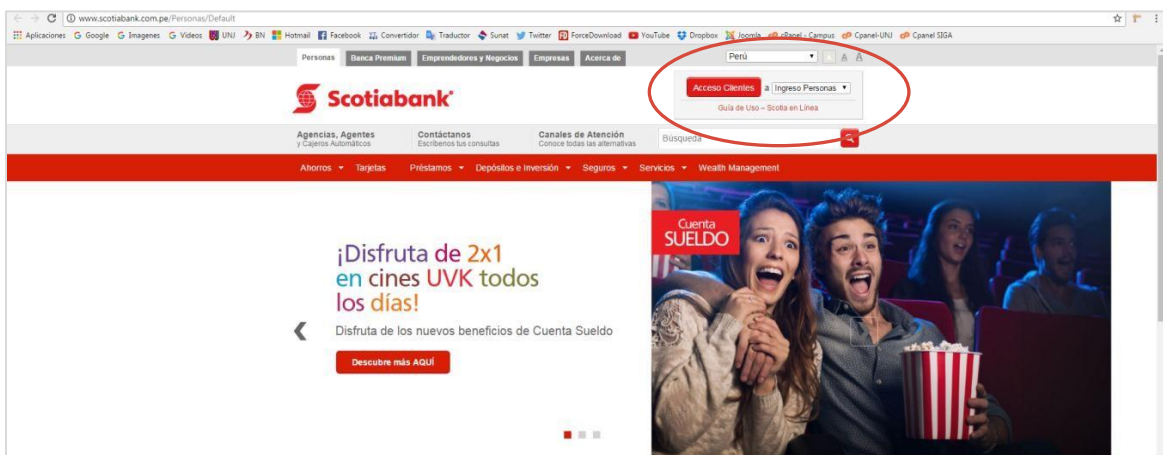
www.scotiabank.com.pe/Personas/Default

Aplicaciones Google Imagenes Videos UNJ BN Hotmail Facebook Convertidor Traductor Sunat Twitter ForceDownload YouTube Dropbox Joomla cPanel - Campus Cpanel-UNJ Cpanel SIGA

Personas Banca Premium Emprendedores y Negocios Empresas Acerca de

Perú A A A

Scotiabank

Acceso Clientes a Ingreso Personas

Guía de Uso – Scotia en Línea

Agencias, Agentes y Cajeros Automáticos

Contáctanos Escríbenos tus consultas

Canales de Atención Conoce todas las alternativas

Búsqueda

Ahorros Tarjetas Préstamos Depósitos e Inversión Seguros Servicios Wealth Management

¡Disfruta de 2x1 en cines UVK todos los días!

Disfruta de los nuevos beneficios de Cuenta Sueldo

Descubre más AQUÍ

Cuenta SUELDO